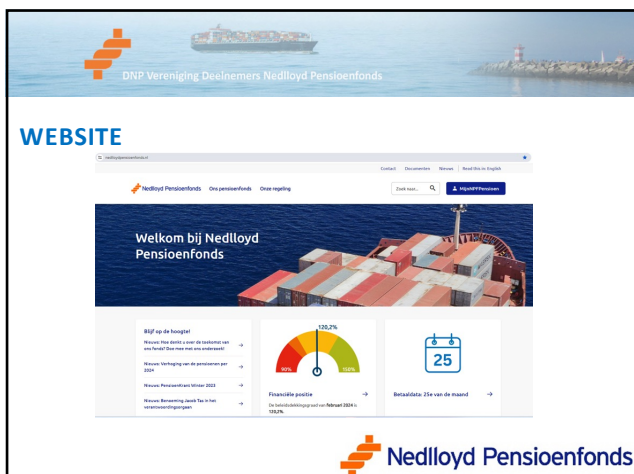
DNP Vereniging Deelnemers Nedlloyd Pensioenfonds

WEBSITE

nedlloydpensioenfonds.nl

Contact | Documenten | Nieuws | Read this in English

Nedlloyd Pensioenfonds Ons pensioenfonds Onze regeling

Zoek naar... MijnNPPensioen

Welkom bij Nedlloyd Pensioenfonds

Blijf op de hoogte!

Nieuws: Hoe denkt u over de toekomst van ons fonds? Doe mee met ons onderzoek! →

Nieuws: Verhoging van de pensioenen per 2024 →

Nieuws: Pensioenkrant Winter 2023 →

Nieuws: Benoeming Jacob Tas in het verantwoordingsorgaan →

120,2%

90% 132%

Financiële positie →

De beleidsdekkingsgraad van februari 2024 is 120,2%.

25

Betaaldata: 25e van de maand →

Nedlloyd Pensioenfonds